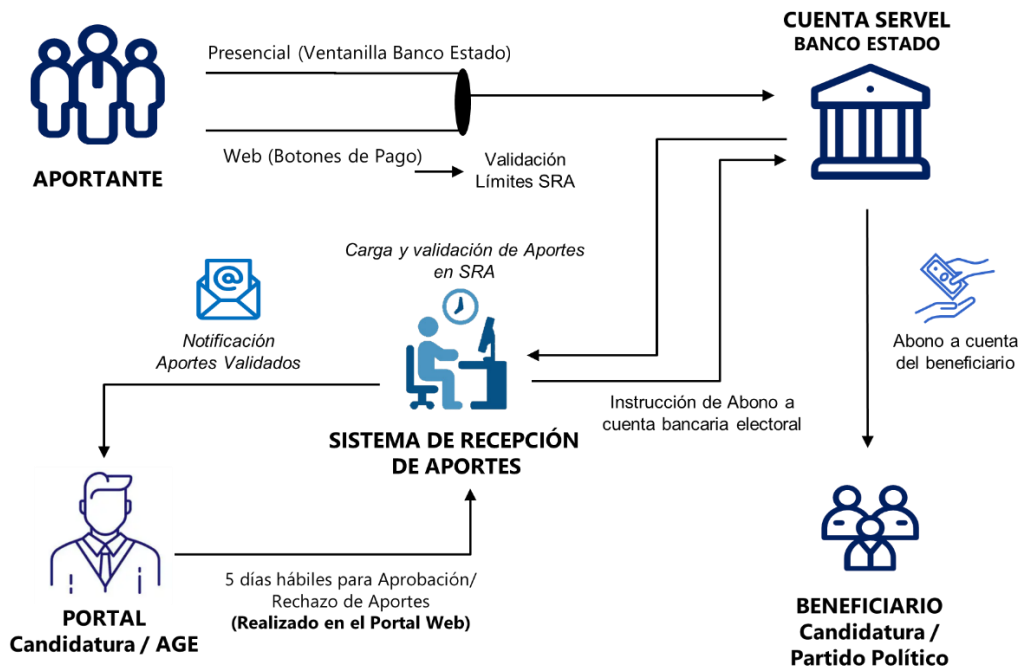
APORTANTE

Presencial (Ventanilla Banco Estado)

Web (Botones de Pago)

Validación
Límites SRA

CUENTA SERVEL
BANCO ESTADO

Carga y validación de Aportes en SRA

Notificación
Aportes Validados

SISTEMA DE RECEPCIÓN DE APORTES

Instrucción de Abono a cuenta bancaria electoral

Abono a cuenta del beneficiario

PORTAL
Candidatura / AGE

5 días hábiles para Aprobación/ Rechazo de Aportes
(Realizado en el Portal Web)

BENEFICIARIO
Candidatura /
Partido Político